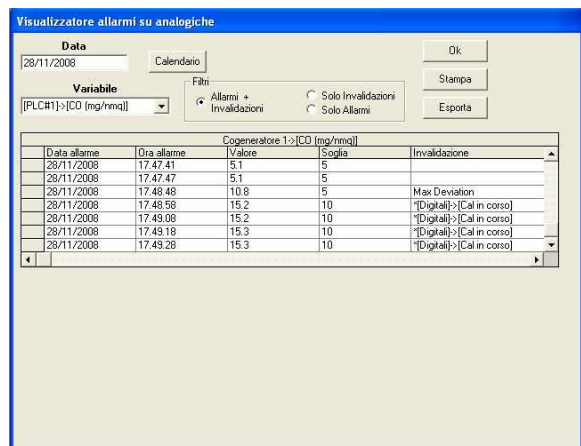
Visualizzatore allarmi su analogiche

Data
28/11/2008
Calendario

Variabile
[PLC#1]->[CO (mg/nmq)]

Filtri
Allarmi + Invalidazioni
Solo Invalidazioni
Solo Allarmi

Ok
Stampa
Esporta

Cogeneratore 1->[CO (mg/nmq)]

| Data allarme | Ora allarme | Valore | Soglia | Invalidazione |
|---|---|---|---|---|
| 28/11/2008 | 17.47.41 | 5.1 | 5 | |
| 28/11/2008 | 17.47.47 | 5.1 | 5 | |
| 28/11/2008 | 17.48.48 | 10.8 | 5 | Max Deviation |
| 28/11/2008 | 17.48.58 | 15.2 | 10 | *[Digitali]->[Cal in corso] |
| 28/11/2008 | 17.49.08 | 15.2 | 10 | *[Digitali]->[Cal in corso] |
| 28/11/2008 | 17.49.18 | 15.3 | 10 | *[Digitali]->[Cal in corso] |
| 28/11/2008 | 17.49.28 | 15.3 | 10 | *[Digitali]->[Cal in corso] |